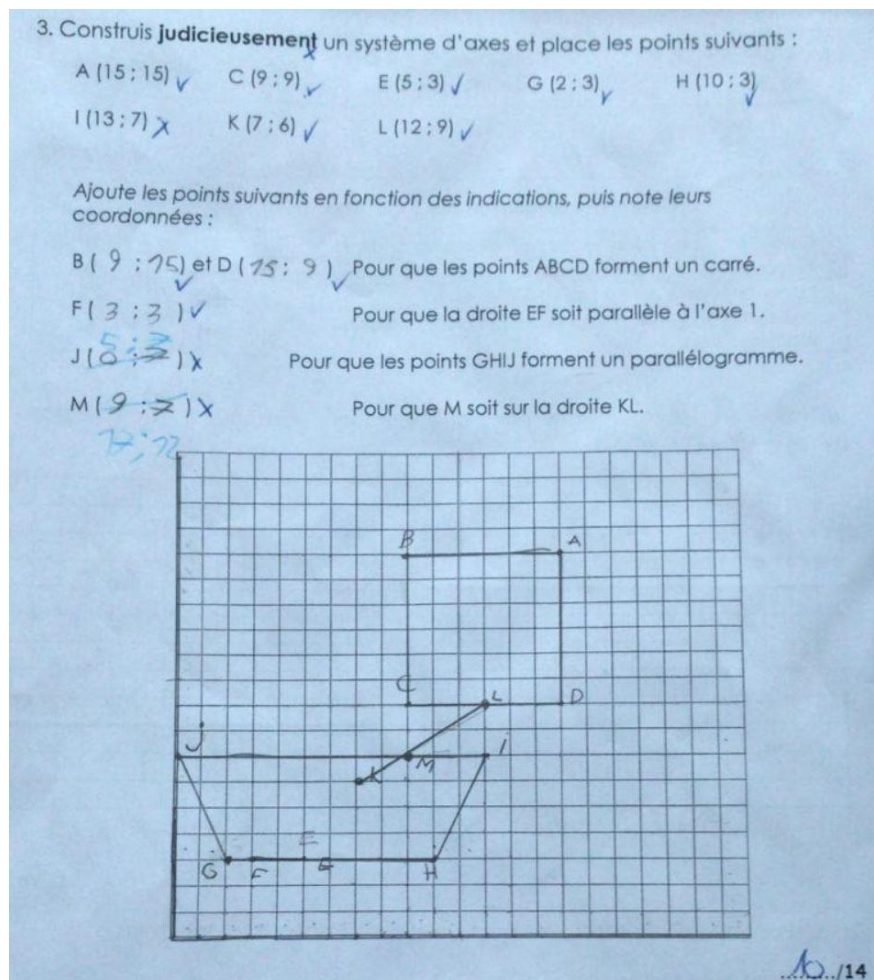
3. Construis **judicieusement** un système d'axes et place les points suivants :

A (15 ; 15) C (9 ; 9) E (5 ; 3) G (2 ; 3) H (10 ; 3)
I (13 ; 7) K (7 ; 6) L (12 ; 9)

*Ajoute les points suivants en fonction des indications, puis note leurs coordonnées :*

B ( 9 ; 15) et D ( 15 ; 9 ) Pour que les points ABCD forment un carré.

F ( 3 ; 3 ) Pour que la droite EF soit parallèle à l'axe 1.

J ( 5 ; 3 ) Pour que les points GHIJ forment un parallélogramme.

M ( 9 ; 7 ) Pour que M soit sur la droite KL.

17 ; 12

B A C L D J I M K E G F G H

10 /14